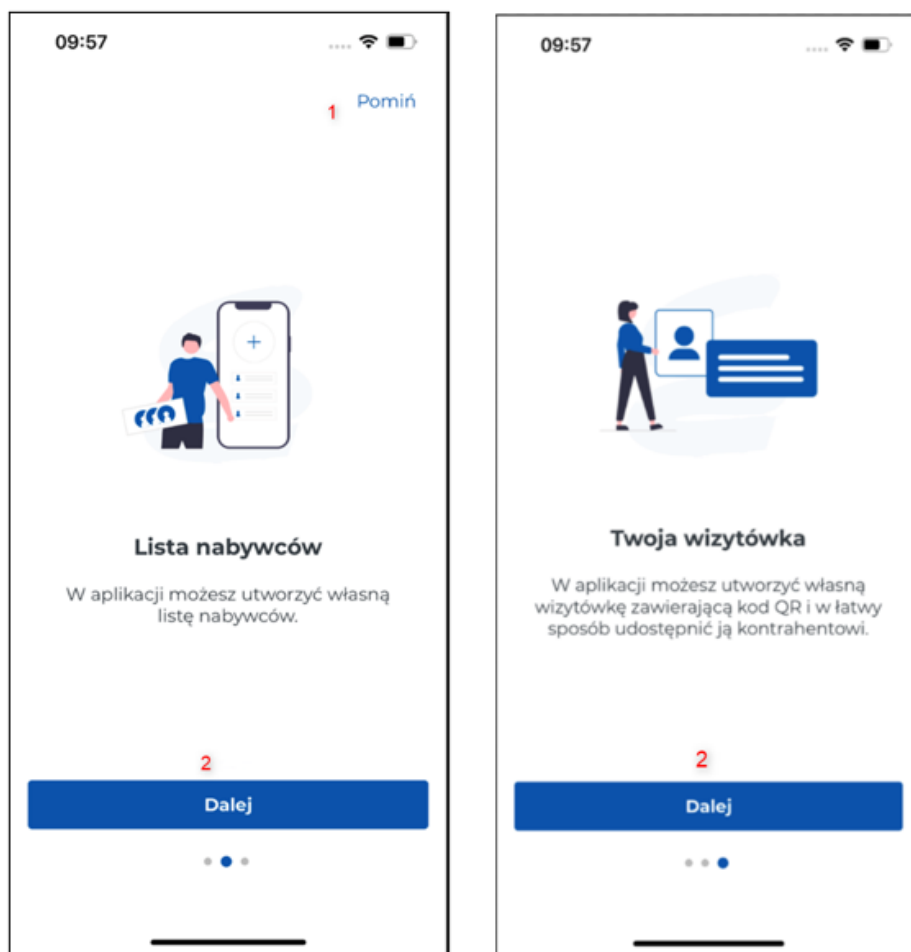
09:57

Pomiń

1

Lista nabywców

W aplikacji możesz utworzyć własną listę nabywców.

2

Dalej

09:57

Twoja wizytówka

W aplikacji możesz utworzyć własną wizytówkę zawierającą kod QR i w łatwy sposób udostępnić ją kontrahentowi.

2

Dalej